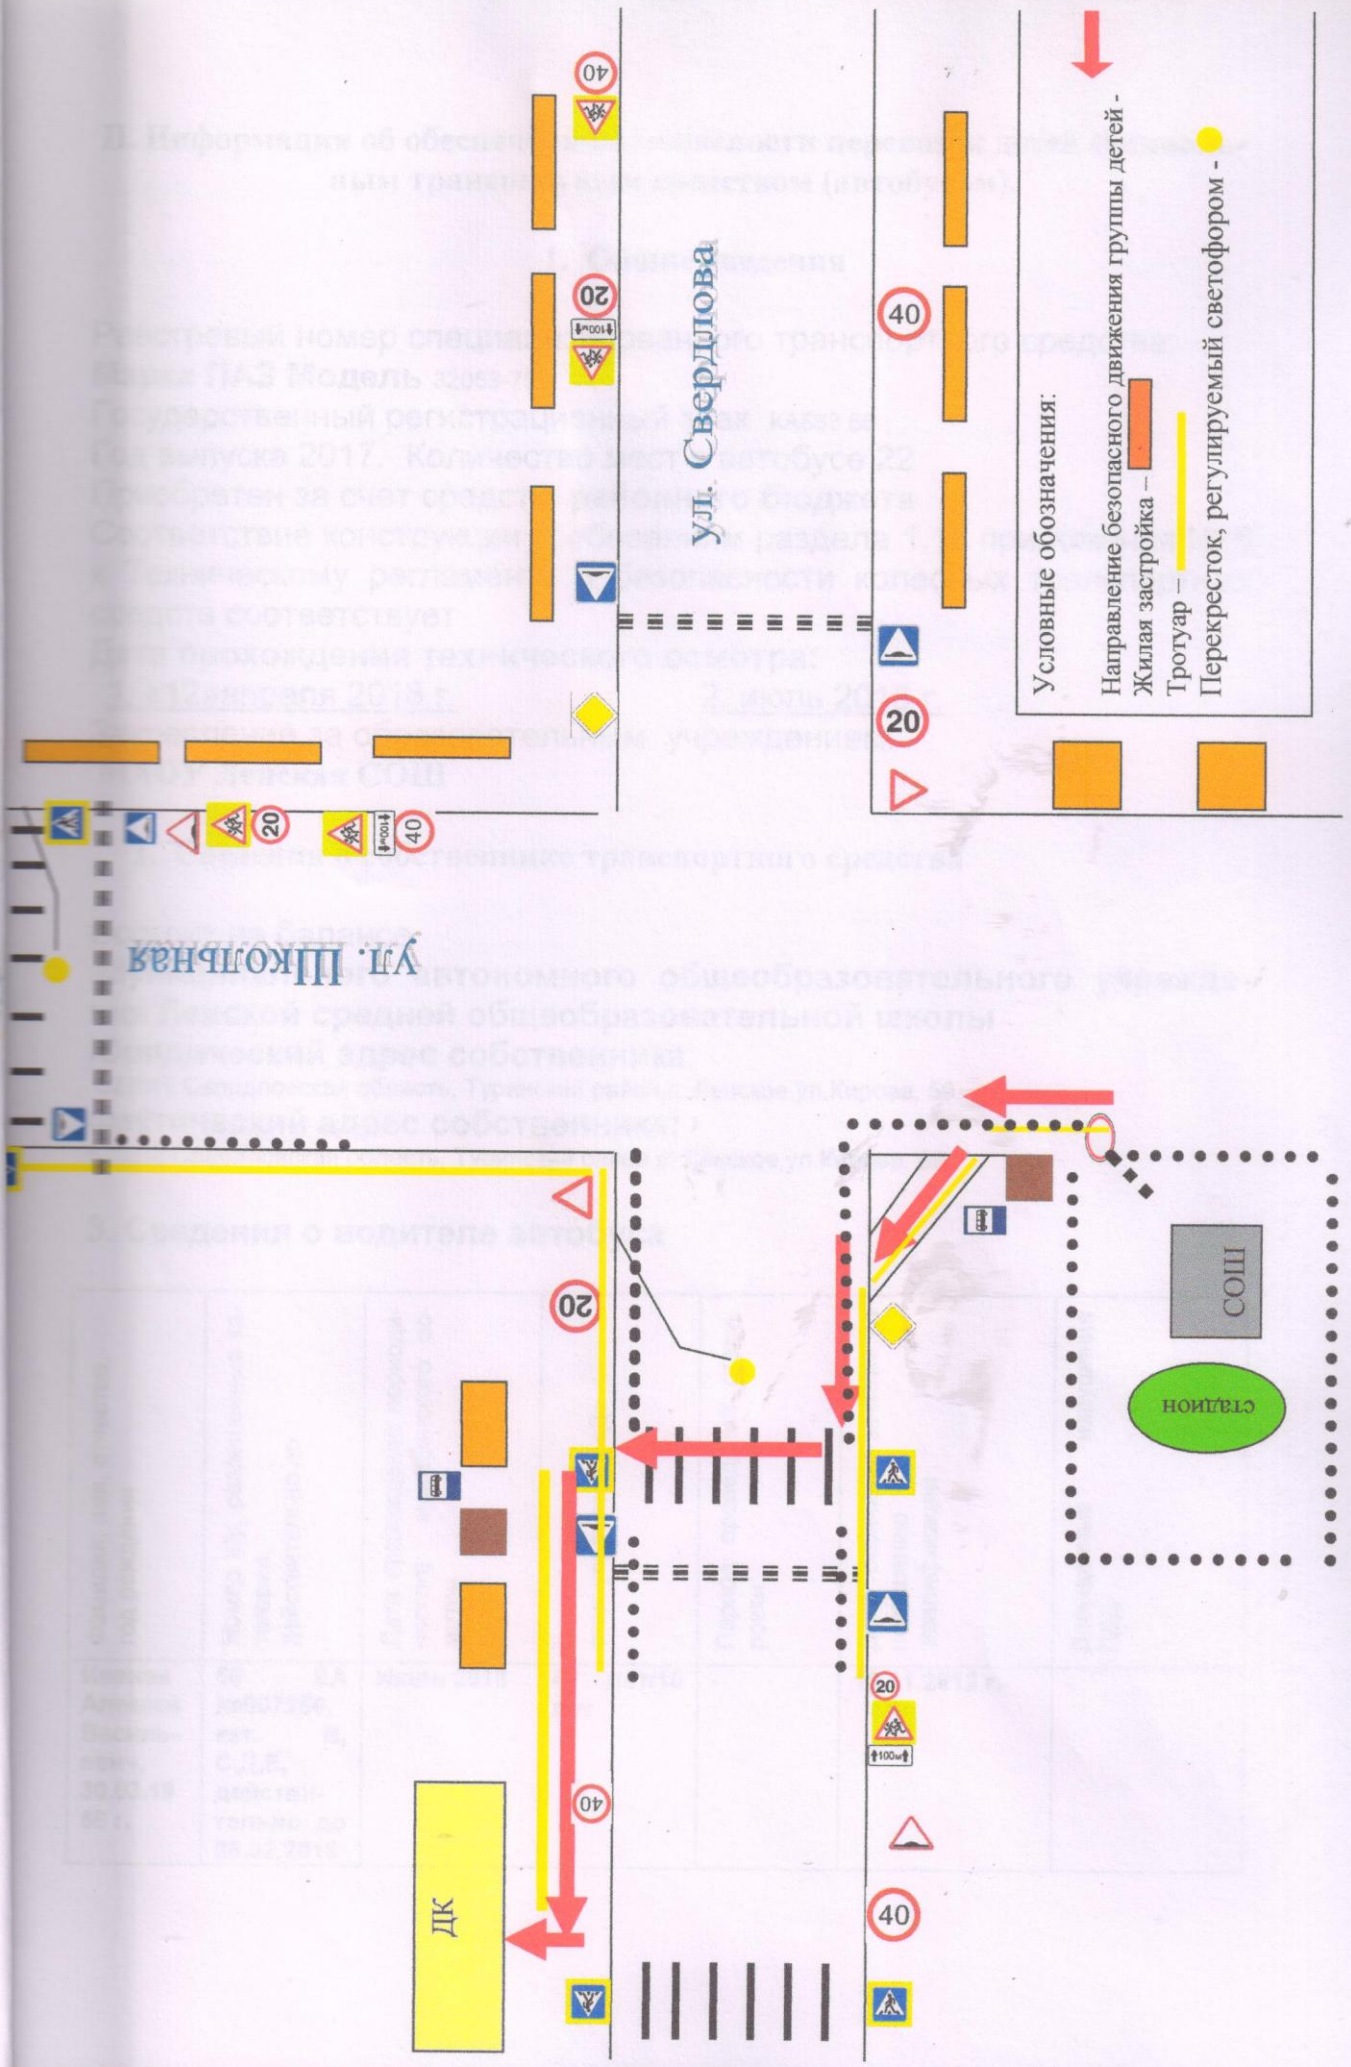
ул. Свердлова

ул. Школьная

Условные обозначения:
Направление безопасного движения группы детей -
Жилая застройка –
Тротуар –
Перекресток, регулируемый светофором -

40
20
40
20
40
20
20
40
40
20
100 м
100 м
100 м
100 м

СОШ
стадион
ДК